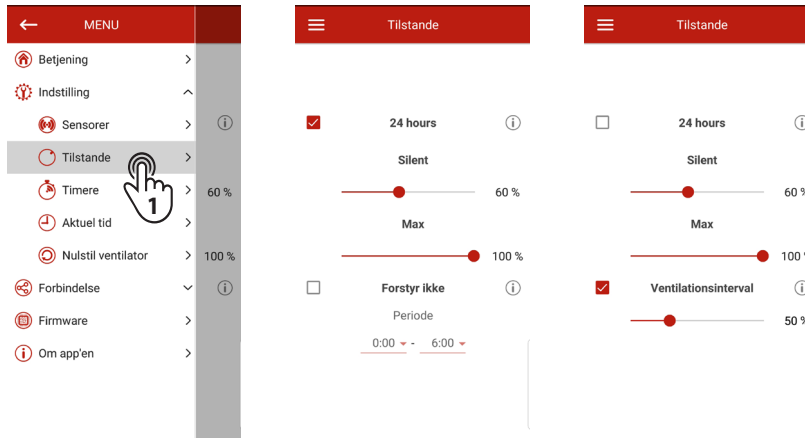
MENU

Betjening

Indstilling

Sensorer

Tilstande

Timere

Aktuel tid

Nulstil ventilator

Forbindelse

Firmware

Om app'en

1

60 %

100 %

Tilstande

24 hours

Silent

60 %

Max

100 %

Forstyr ikke

Periode

0:00 - 6:00

Tilstande

24 hours

Silent

60 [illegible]

Max

100 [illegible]

Ventilationsinterval

50 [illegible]